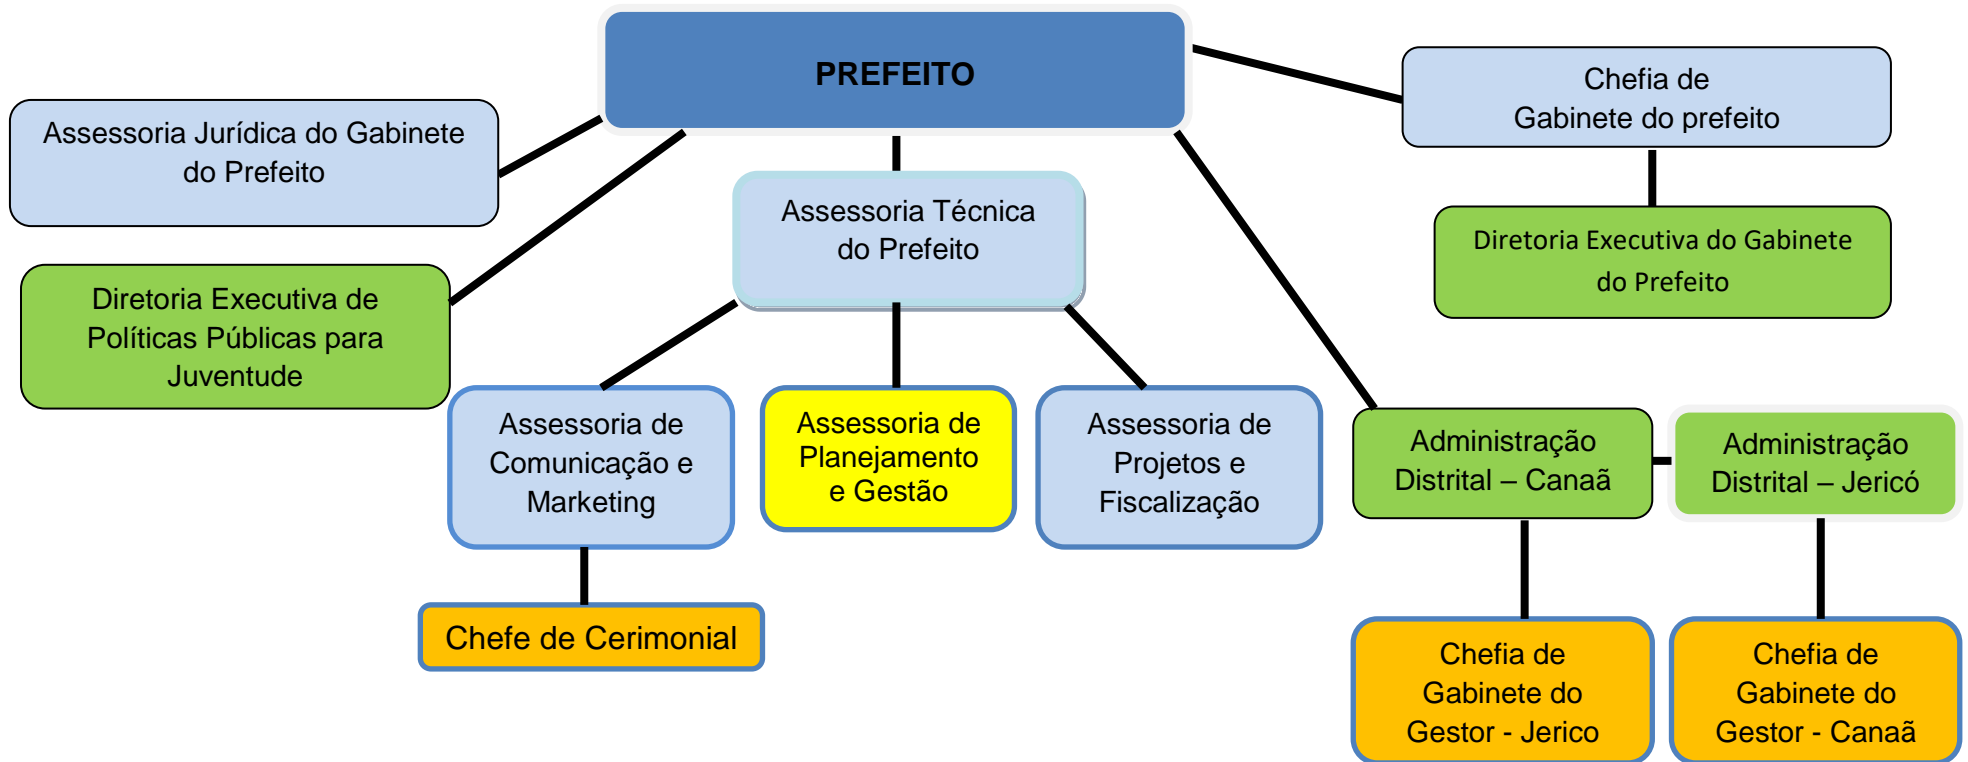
PREFEITO

Assessoria Jurídica do Gabinete do Prefeito

Chefia de Gabinete do prefeito

Diretoria Executiva do Gabinete do Prefeito

Assessoria Técnica do Prefeito

Diretoria Executiva de Políticas Públicas para Juventude

Assessoria de Comunicação e Marketing

Assessoria de Planejamento e Gestão

Assessoria de Projetos e Fiscalização

Administração Distrital – Canaã

Administração Distrital – Jericó

Chefe de Cerimonial

Chefia de Gabinete do Gestor - Jerico

Chefia de Gabinete do Gestor - Canaã